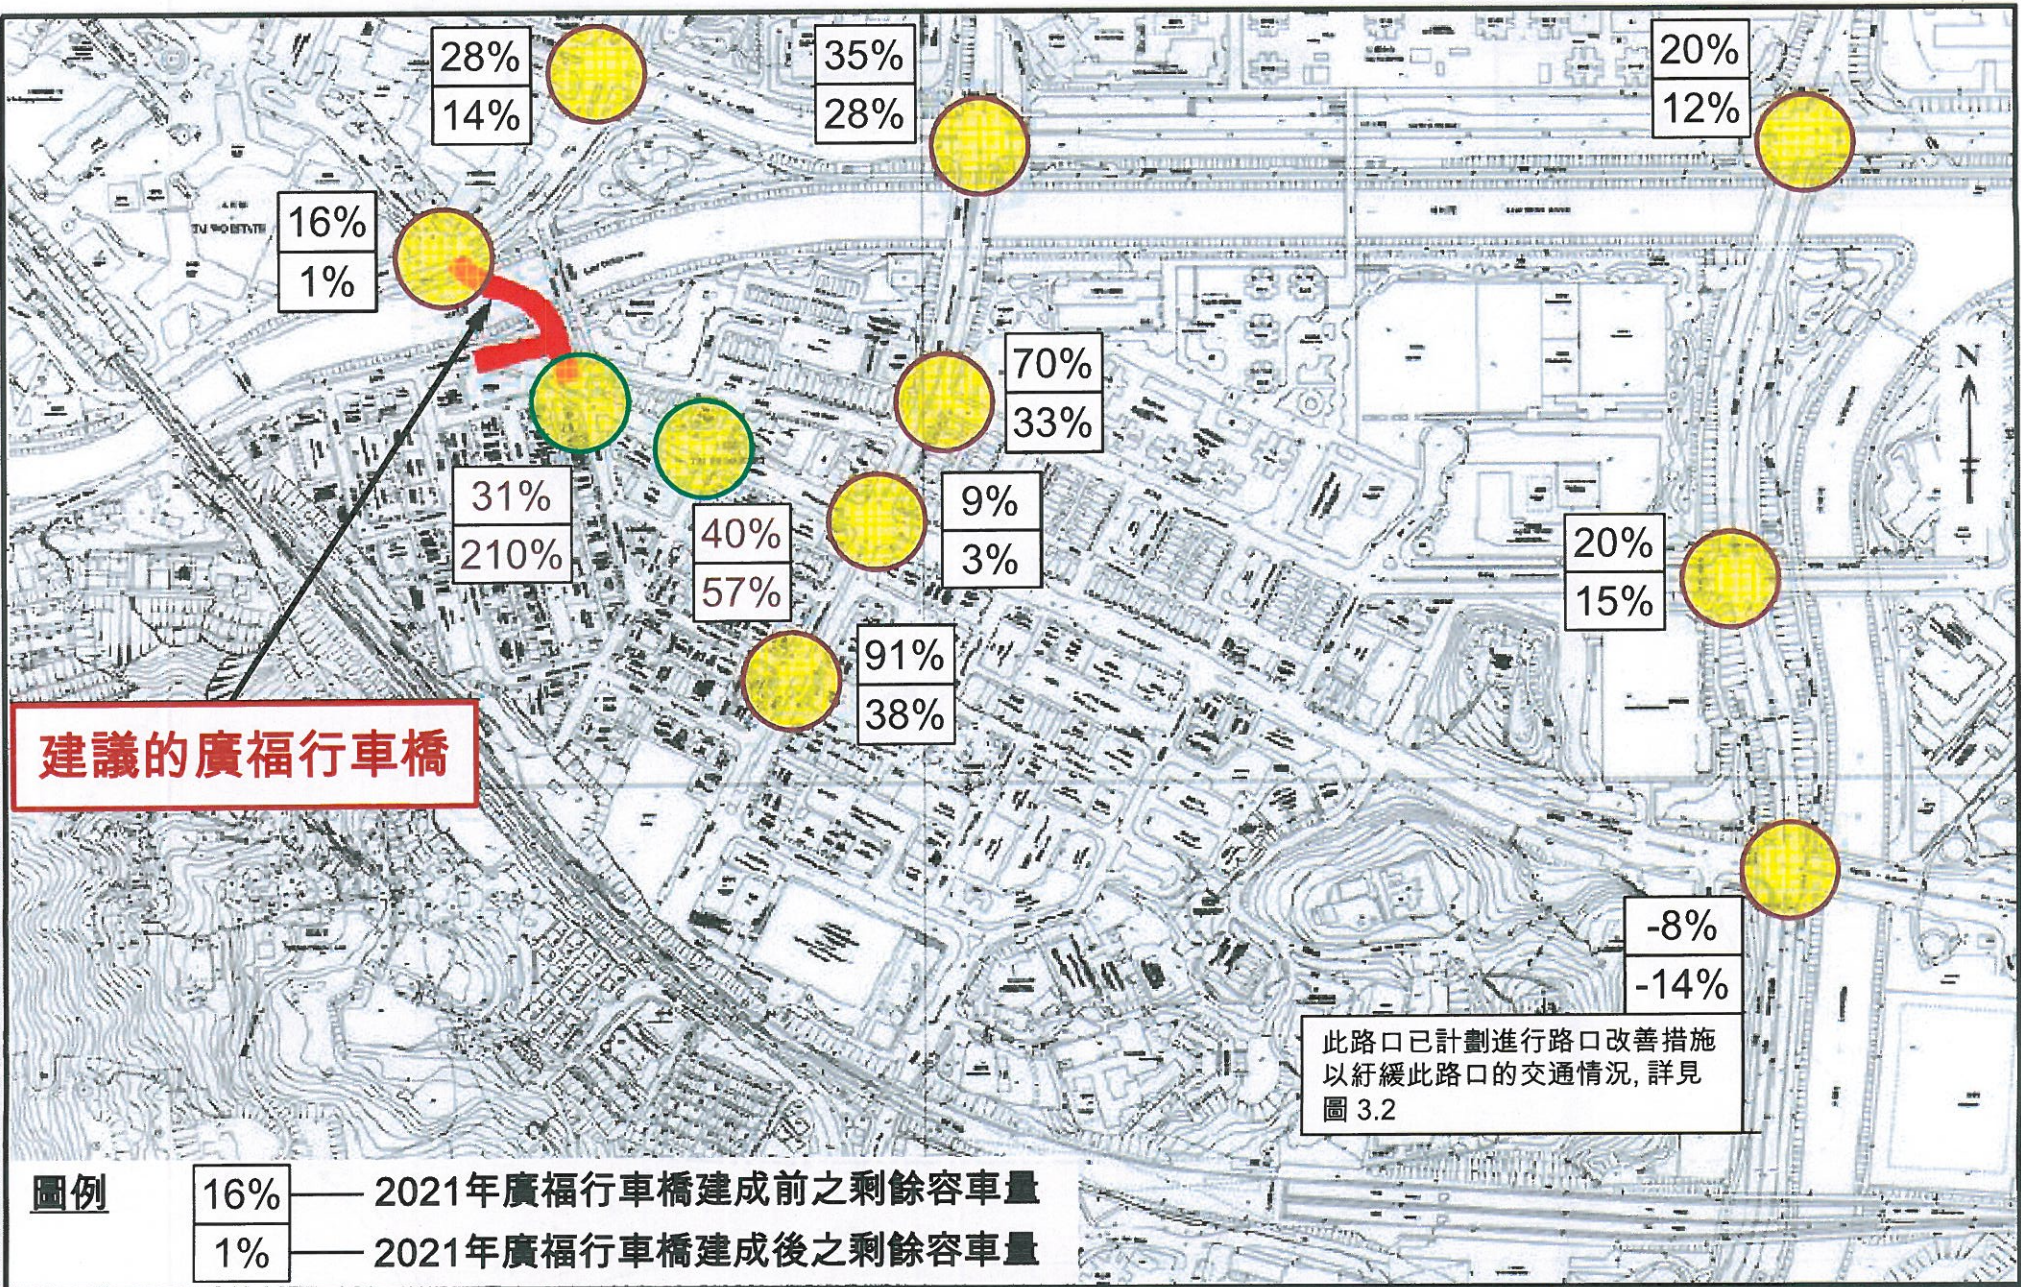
28%
14%

35%
28%

20%
12%

16%
1%

70%
33%

31%
210%

40%
57%

9%
3%

20%
15%

91%
38%

建議的廣福行車橋

N

-8%
-14%

此路口已計劃進行路口改善措施以紓緩此路口的交通情況, 詳見圖 3.2

圖例

16% 2021年廣福行車橋建成前之剩餘容車量

1% 2021年廣福行車橋建成後之剩餘容車量